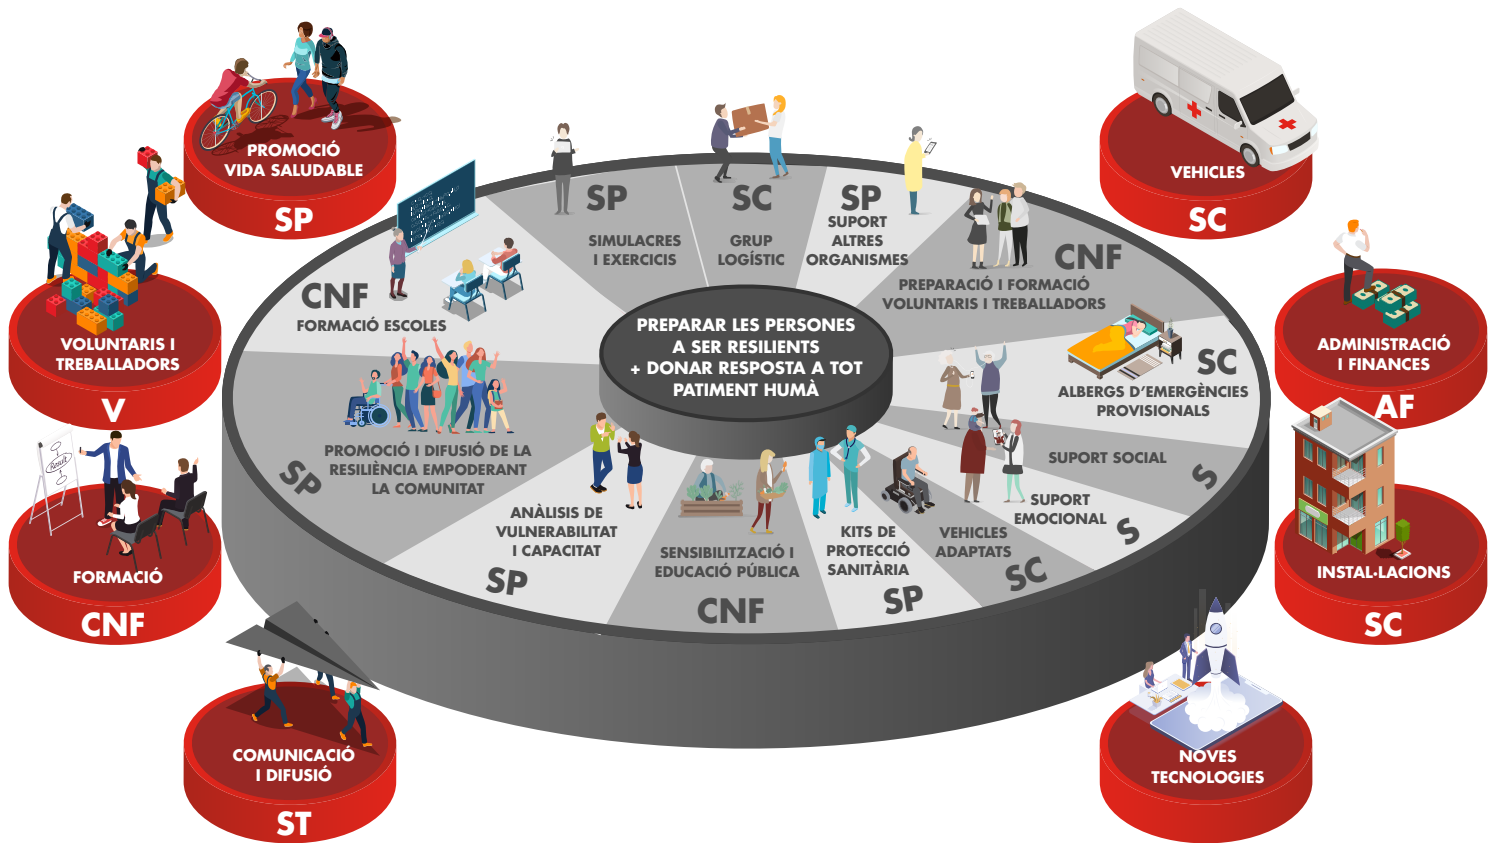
PROMOCIÓ VIDA SALUDABLE
SP

VOLUNTARIS I TREBALLADORS
V

FORMACIÓ
CNF

COMUNICACIÓ I DIFUSIÓ
ST

VEHICLES
SC

ADMINISTRACIÓ I FINANCES
AF

INSTAL·LACIONS
SC

NOVES TECNOLOGIES

PREPARAR LES PERSONES A SER RESILIENTS + DONAR RESPOSTA A TOT PATIMENT HUMÀ

SP
SIMULACRES I EXERCICIS

SC
GRUP LOGÍSTIC

SP
SUPORT ALTRES ORGANISMES

CNF
PREPARACIÓ I FORMACIÓ VOLUNTARIS I TREBALLADORS

SC
ALBERGS D'EMERGÈNCIES PROVISIONALS

SUPORT SOCIAL
S

SUPORT EMOCIONAL
S

VEHICLES ADAPTATS
SC

KITS DE PROTECCIÓ SANITÀRIA
SP

SENSIBILITZACIÓ I EDUCACIÓ PÚBLICA
CNF

ANÀLISIS DE VULNERABILITAT I CAPACITAT
SP

PROMOCIÓ I DIFUSIÓ DE LA RESILIÈNCIA EMPODERANT LA COMUNITAT
SP

CNF
FORMACIÓ ESCOLES